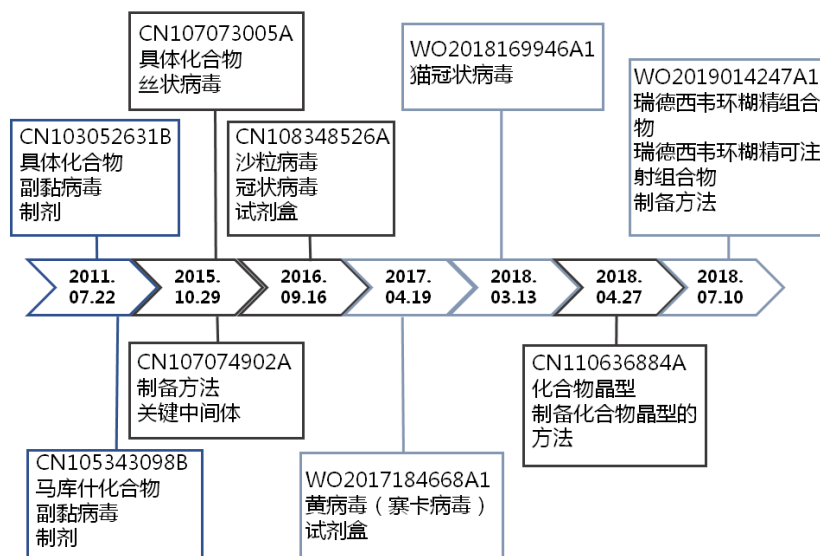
CN107073005A
具体化合物
丝状病毒

WO2018169946A1
猫冠状病毒

WO2019014247A1
瑞德西韦环糊精组合物
瑞德西韦环糊精可注射组合物
制备方法

CN103052631B
具体化合物
副黏病毒
制剂

CN108348526A
沙粒病毒
冠状病毒
试剂盒

2011.
07.22

2015.
10.29

2016.
09.16

2017.
04.19

2018.
03.13

2018.
04.27

2018.
07.10

CN107074902A
制备方法
关键中间体

CN110636884A
化合物晶型
制备化合物晶型的方法

CN105343098B
马库什化合物
副黏病毒
制剂

WO2017184668A1
黄病毒（寨卡病毒）
试剂盒